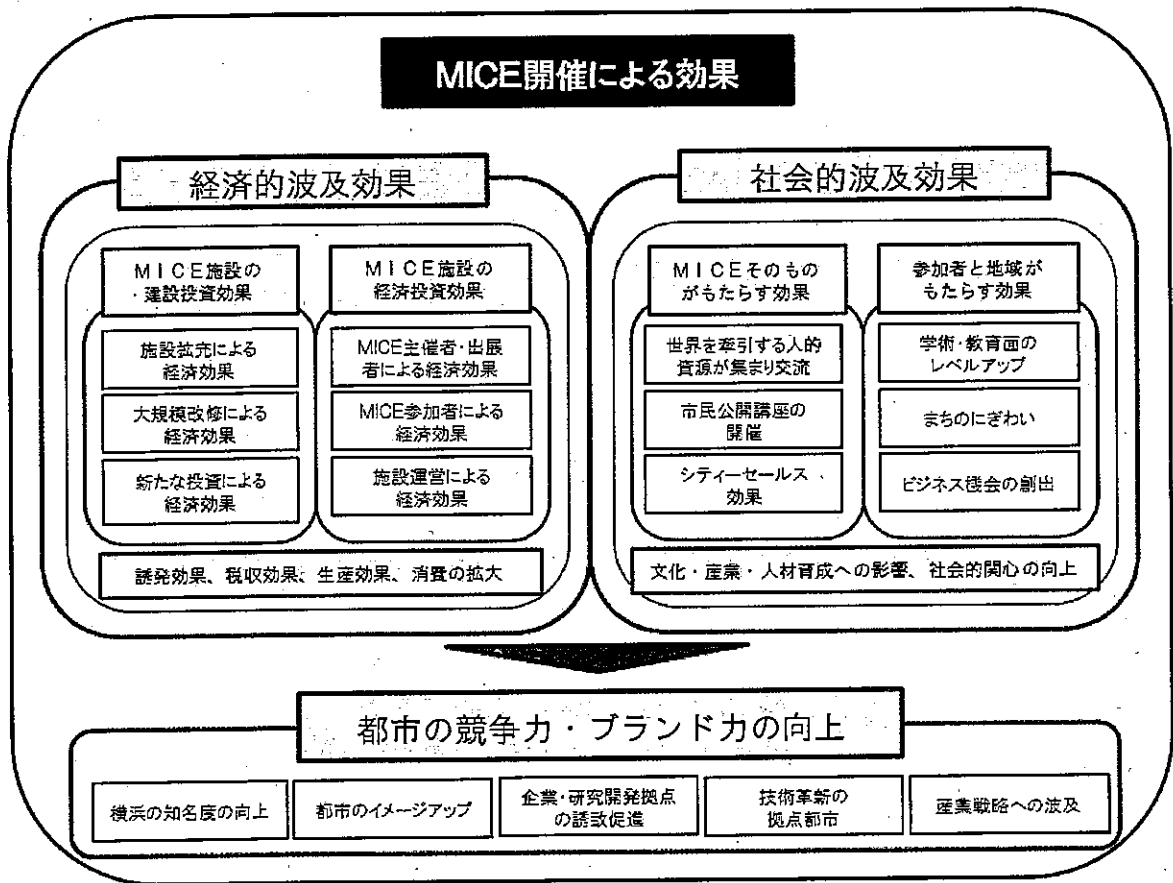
MICE開催による効果

経済的波及効果

MICE施設の建設投資効果

施設拡充による経済効果

大規模改修による経済効果

新たな投資による経済効果

MICE施設の経済投資効果

MICE主催者・出展者による経済効果

MICE参加者による経済効果

施設運営による経済効果

誘発効果、税収効果、生産効果、消費の拡大

社会的波及効果

MICEそのものがもたらす効果

世界を牽引する人的資源が集まり交流

市民公開講座の開催

シティーセールス効果

参加者と地域がもたらす効果

学術・教育面のレベルアップ

まちのにぎわい

ビジネス機会の創出

文化・産業・人材育成への影響、社会的関心の向上

都市の競争力・ブランド力の向上

横浜の知名度の向上

都市のイメージアップ

企業・研究開発拠点の誘致促進

技術革新の拠点都市

産業戦略への波及